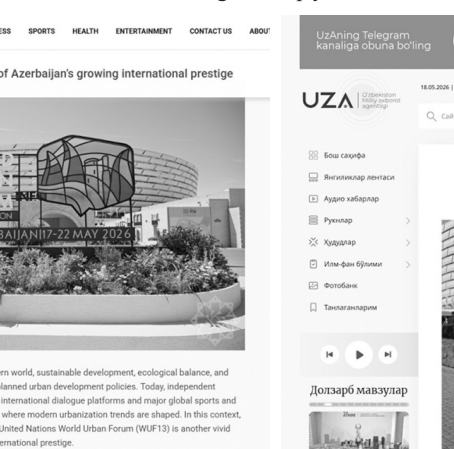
ESS SPORTS HEALTH ENTERTAINMENT CONTACT US ABOU

of Azerbaijan's growing international prestige

ON
BAIJAN 17-22 MAY 2026

ern world, sustainable development, ecological balance, and planned urban development policies. Today, independent international dialogue platforms and major global sports and where modern urbanization trends are shaped. In this context, United Nations World Urban Forum (WUF13) is another vivid ernational prestige.

UzAning Telegram kanaliga obuna bo'ling

UZA O'zbekiston milliy axborot agentligi

18.05.2026 |

Q Сай

Бош саҳифа

Янгиликлар лентаси

Аудио хабарлар

Рукнлар

Ҳудудлар

Илм-фан бўлими

Фотобанк

Танлаганларим

Долзарб мавзулар